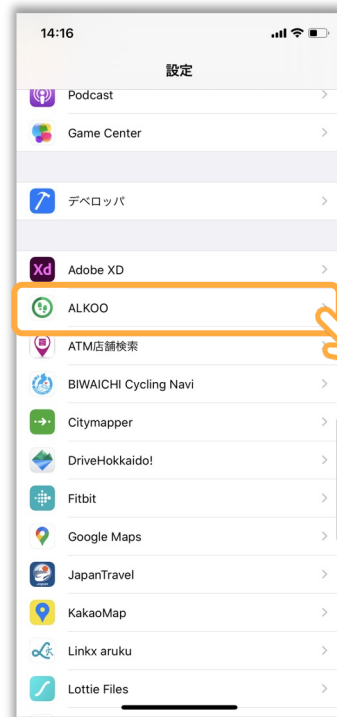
14:16

設定

Podcast

Game Center

デベロッパ

Xd Adobe XD

ALKOO

ATM店舗検索

BIWAICHI Cycling Navi

Citymapper

DriveHokkaido!

Fitbit

Google Maps

JapanTravel

KakaoMap

Linkx aruku

Lottie Files